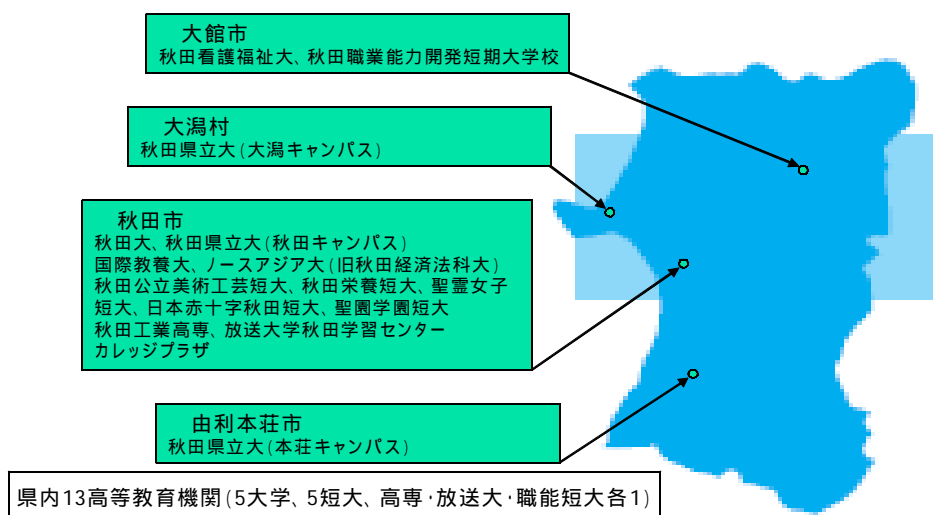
大館市
秋田看護福祉大、秋田職業能力開発短期大学校

大潟村
秋田県立大(大潟キャンパス)

秋田市
秋田大、秋田県立大(秋田キャンパス)
国際教養大、ノースアジア大(旧秋田経済法科大)
秋田公立美術工芸短大、秋田栄養短大、聖霊女子短大、日本赤十字秋田短大、聖園学園短大
秋田工業高専、放送大学秋田学習センター
カレッジプラザ

由利本荘市
秋田県立大(本荘キャンパス)

県内13高等教育機関(5大学、5短大、高専･放送大･職能短大各1)